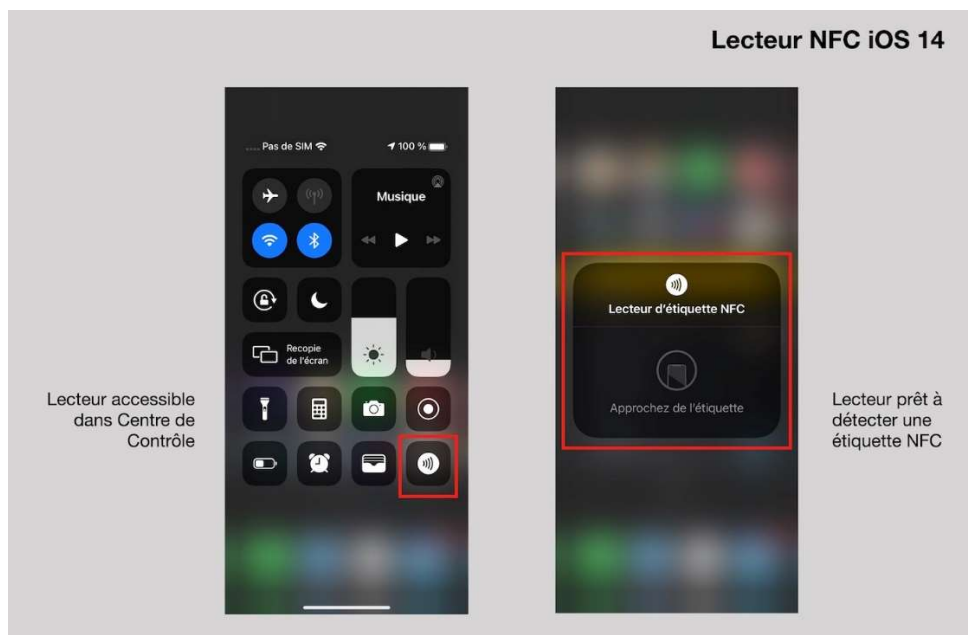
Lecteur NFC iOS 14

Pas de SIM

100 %

Musique

Recopie de l'écran

Lecteur accessible dans Centre de Contrôle

Lecteur d'étiquette NFC

Approchez de l'étiquette

Lecteur prêt à détecter une étiquette NFC